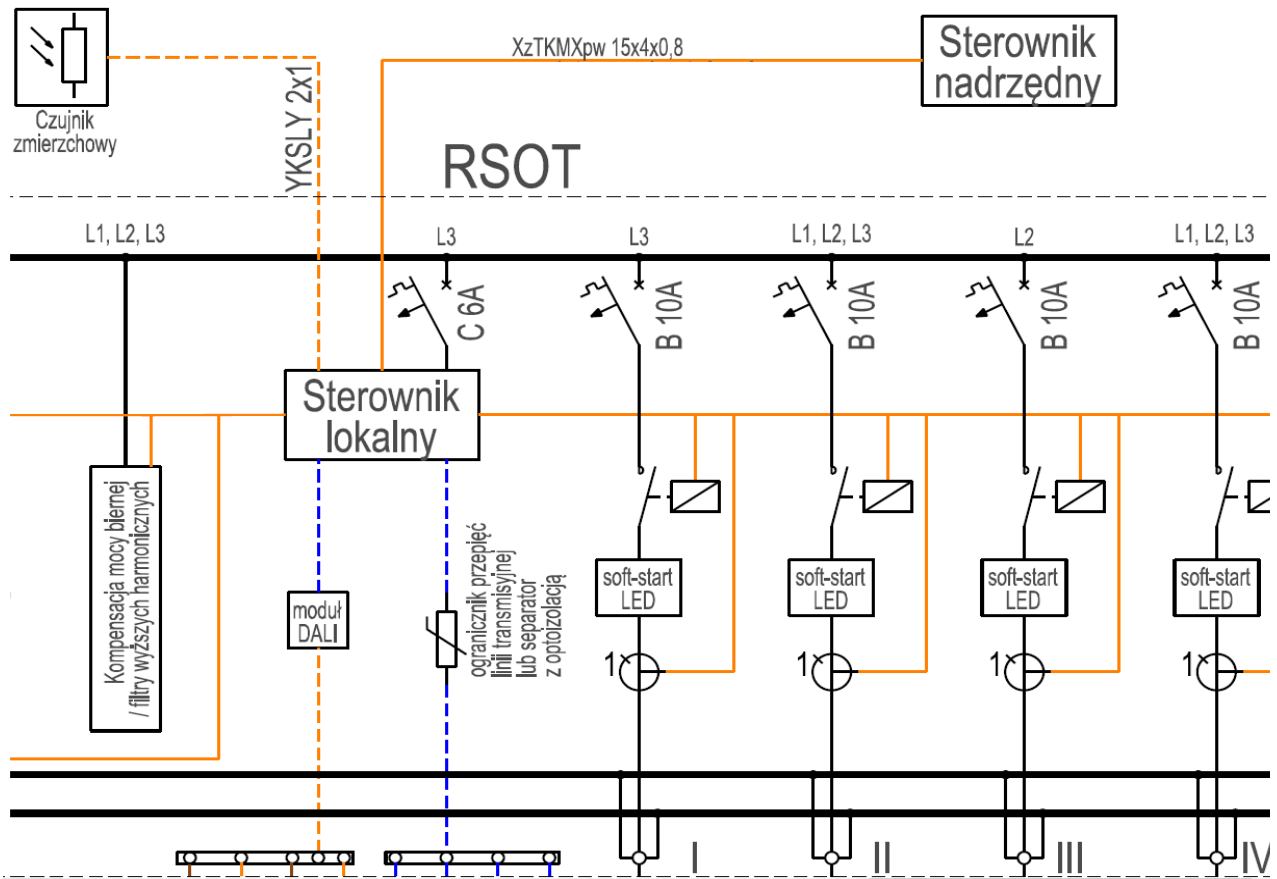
Czujnik zmierzchowy

YKSLY 2x1

XzTKMXpw 15x4x0,8

Sterownik nadrzędny

RSOT

L1, L2, L3

L3

C 6A

L3

B 10A

L1, L2, L3

B 10A

L2

B 10A

L1, L2, L3

B 10A

Sterownik lokalny

Kompensacja mocy biernej / filtry wyższych harmonicznych

moduł DALI

ogranicznik przepięć linii transmisyjnej lub separator z optoizolacją

soft-start LED

soft-start LED

soft-start LED

soft-start LED

1

1

1

1

I

II

III

IV